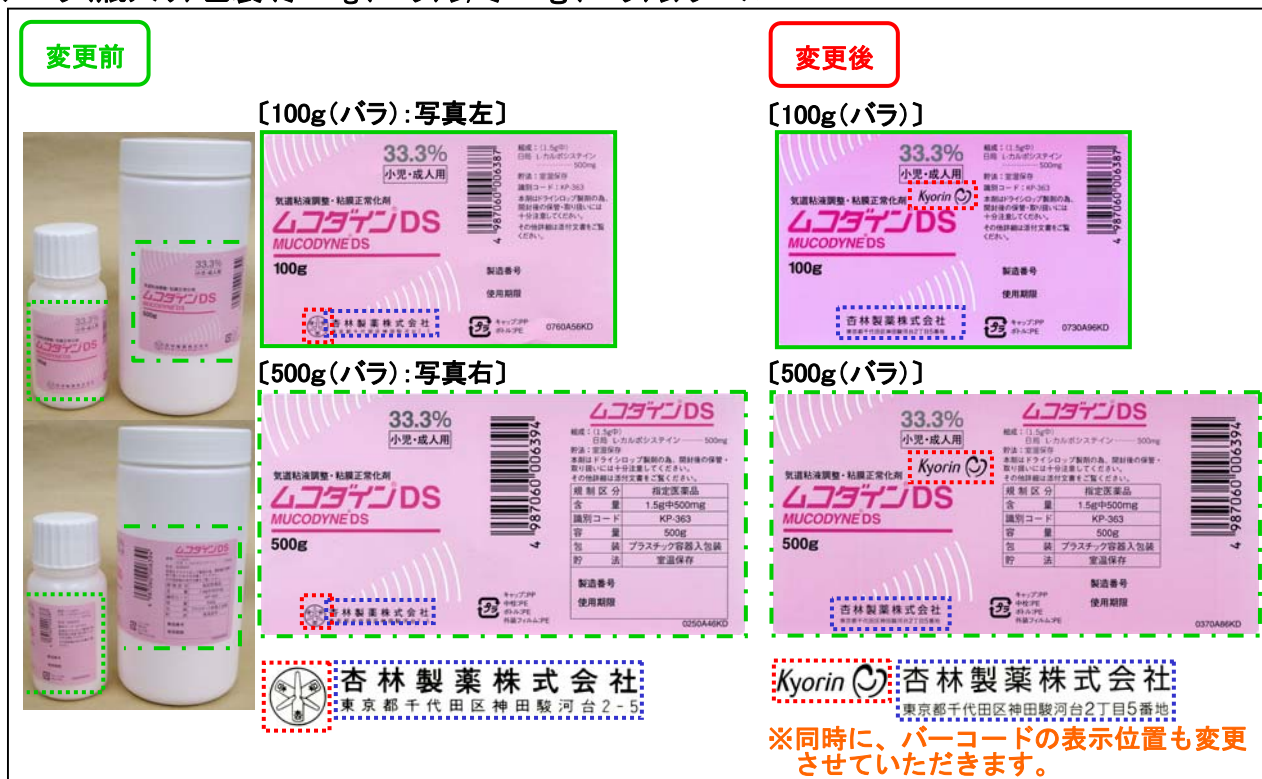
変更前

〔100g(バラ):写真左〕

33.3%
小児・成人用
気道粘液調整・粘膜正常化剤
ムコダインDS
MUCODYNE DS
100g
組成:(1.5g中)
日局 L-カルボシステイン 500mg
貯法:室温保存
識別コード:KP-363
本剤はドライシロップ製剤の為、開封後の保管・取り扱いには十分注意してください。
その他詳細は添付文書をご覧ください。
4 987060 006387
製造番号
使用期限
杏林製薬株式会社
0760A56KD

〔500g(バラ):写真右〕

33.3%
小児・成人用
気道粘液調整・粘膜正常化剤
ムコダインDS
MUCODYNE DS
500g
ムコダインDS
組成:(1.5g中)
日局 L-カルボシステイン 500mg
貯法:室温保存
本剤はドライシロップ製剤の為、開封後の保管・取り扱いには十分注意してください。
その他詳細は添付文書をご覧ください。

| 規制区分 | 指定医薬品 |
|---|---|
| 含量 | 1.5g中500mg |
| 識別コード | KP-363 |
| 容量 | 500g |
| 包装 | プラスチック容器入包装 |
| 貯法 | 室温保存 |

4 987060 006394
製造番号
使用期限
キャップ:PP
中栓:PE
ボトル:PE
外装フィルム:PE
杏林製薬株式会社
0250A46KD

杏林製薬株式会社
東京都千代田区神田駿河台2-5

変更後

〔100g(バラ)〕

33.3%
小児・成人用
Kyorin
気道粘液調整・粘膜正常化剤
ムコダインDS
MUCODYNE DS
100g
組成:(1.5g中)
日局 L-カルボシステイン 500mg
貯法:室温保存
識別コード:KP-363
本剤はドライシロップ製剤の為、開封後の保管・取り扱いには十分注意してください。
その他詳細は添付文書をご覧ください。
4 987060 006387
製造番号
使用期限
杏林製薬株式会社
東京都千代田区神田駿河台2丁目5番地
キャップ:PP
ボトル:PE
0730A96KD

〔500g(バラ)〕

33.3%
小児・成人用
Kyorin
気道粘液調整・粘膜正常化剤
ムコダインDS
MUCODYNE DS
500g
ムコダインDS
組成:(1.5g中)
日局 L-カルボシステイン 500mg
貯法:室温保存
本剤はドライシロップ製剤の為、開封後の保管・取り扱いには十分注意してください。
その他詳細は添付文書をご覧ください。

| 規制区分 | 指定医薬品 |
|---|---|
| 含量 | 1.5g中500mg |
| 識別コード | KP-363 |
| 容量 | 500g |
| 包装 | プラスチック容器入包装 |
| 貯法 | 室温保存 |

4 987060 006394
製造番号
使用期限
杏林製薬株式会社
東京都千代田区神田駿河台2丁目5番地
キャップ:PP
中栓:PE
ボトル:PE
外装フィルム:PE
0370A86KD

Kyorin
杏林製薬株式会社
東京都千代田区神田駿河台2丁目5番地

※同時に、バーコードの表示位置も変更させていただきます。